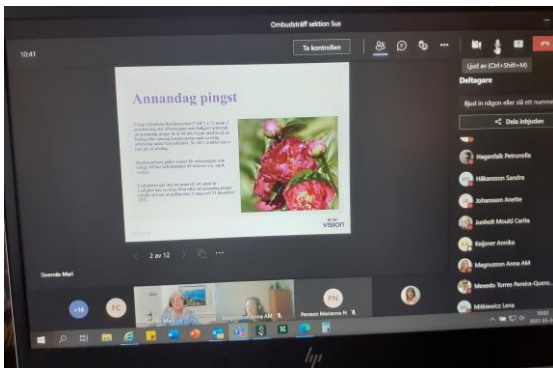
Ombudsträff sektion Sus

10:41

Ta kontrollen

Ljud av (Ctrl+Shift+M)

Deltagare

Bjud in någon eller slå ett numme

Dela inbjudan

Annandag pingst

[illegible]

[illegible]

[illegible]

vision

2 av 12

Siverdo Mari

Hagenfalk Petronella

Håkansson Sandra

Johansson Anette

Junholt Mould Carina

Keijsner Annika

Magnusson Anna AM

Macedo Torres Pereira-Queiro...

Miklowicz Lena

+16

FC

PN

Magnusson Anna AM

Persson Marianne N

hp